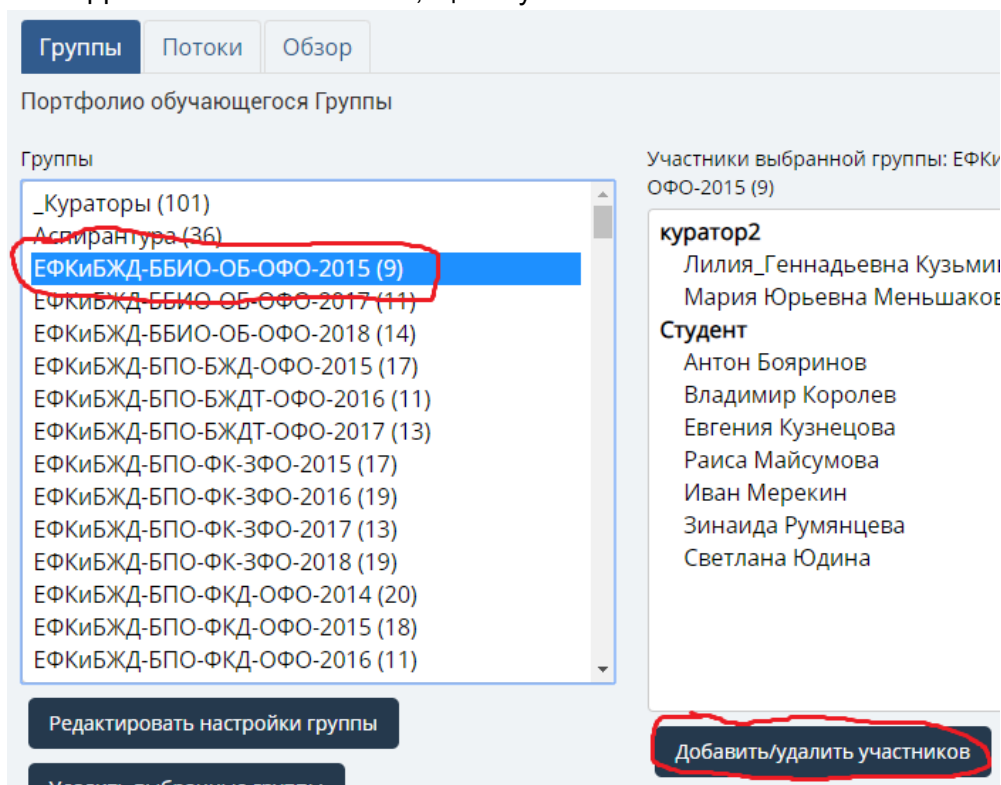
Группы | Потоки | Обзор

Портфолио обучающегося Группы

Группы

_Кураторы (101)
Аспирантура (36)
ЕФКиБЖД-ББИО-ОБ-ОФО-2015 (9)
ЕФКиБЖД-ББИО-ОБ-ОФО-2017 (11)
ЕФКиБЖД-ББИО-ОБ-ОФО-2018 (14)
ЕФКиБЖД-БПО-БЖД-ОФО-2015 (17)
ЕФКиБЖД-БПО-БЖДТ-ОФО-2016 (11)
ЕФКиБЖД-БПО-БЖДТ-ОФО-2017 (13)
ЕФКиБЖД-БПО-ФК-ЗФО-2015 (17)
ЕФКиБЖД-БПО-ФК-ЗФО-2016 (19)
ЕФКиБЖД-БПО-ФК-ЗФО-2017 (13)
ЕФКиБЖД-БПО-ФК-ЗФО-2018 (19)
ЕФКиБЖД-БПО-ФКД-ОФО-2014 (20)
ЕФКиБЖД-БПО-ФКД-ОФО-2015 (18)
ЕФКиБЖД-БПО-ФКД-ОФО-2016 (11)

Редактировать настройки группы

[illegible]

Участники выбранной группы: ЕФКи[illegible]
ОФО-2015 (9)

куратор2
Лилия_Геннадьевна Кузьми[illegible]
Мария Юрьевна Меньшаков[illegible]
Студент
Антон Бояринов
Владимир Королев
Евгения Кузнецова
Раиса Майсумова
Иван Мерекин
Зинаида Румянцева
Светлана Юдина

Добавить/удалить участников